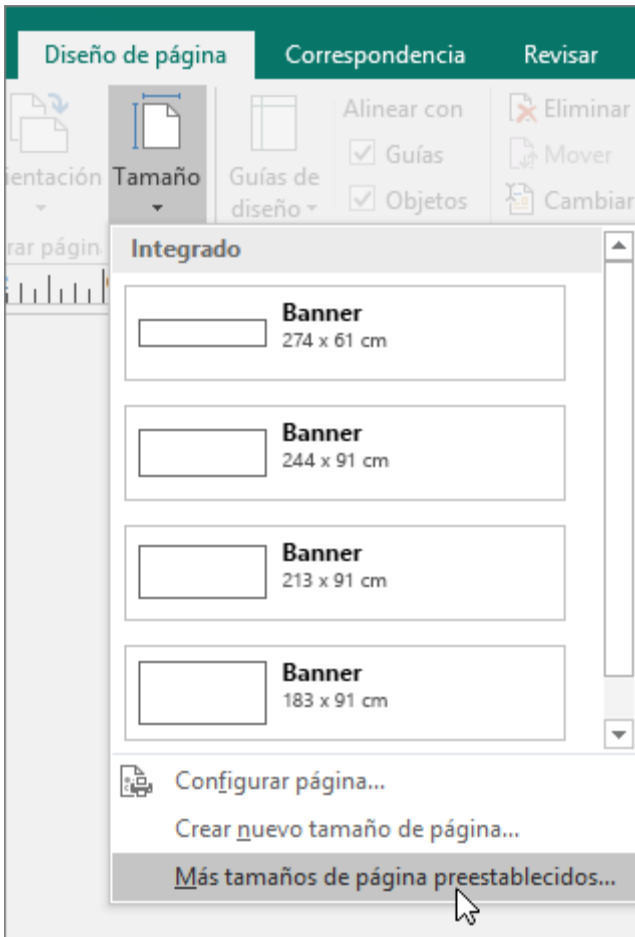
Diseño de página
Correspondencia
Revisar

ientación
Tamaño
Guías de diseño
Alinear con
Guías
Objetos
Eliminar
Mover
Cambiar
rar página

Integrado

Banner
274 x 61 cm

Banner
244 x 91 cm

Banner
213 x 91 cm

Banner
183 x 91 cm

Configurar página...
Crear nuevo tamaño de página...
Más tamaños de página preestablecidos...